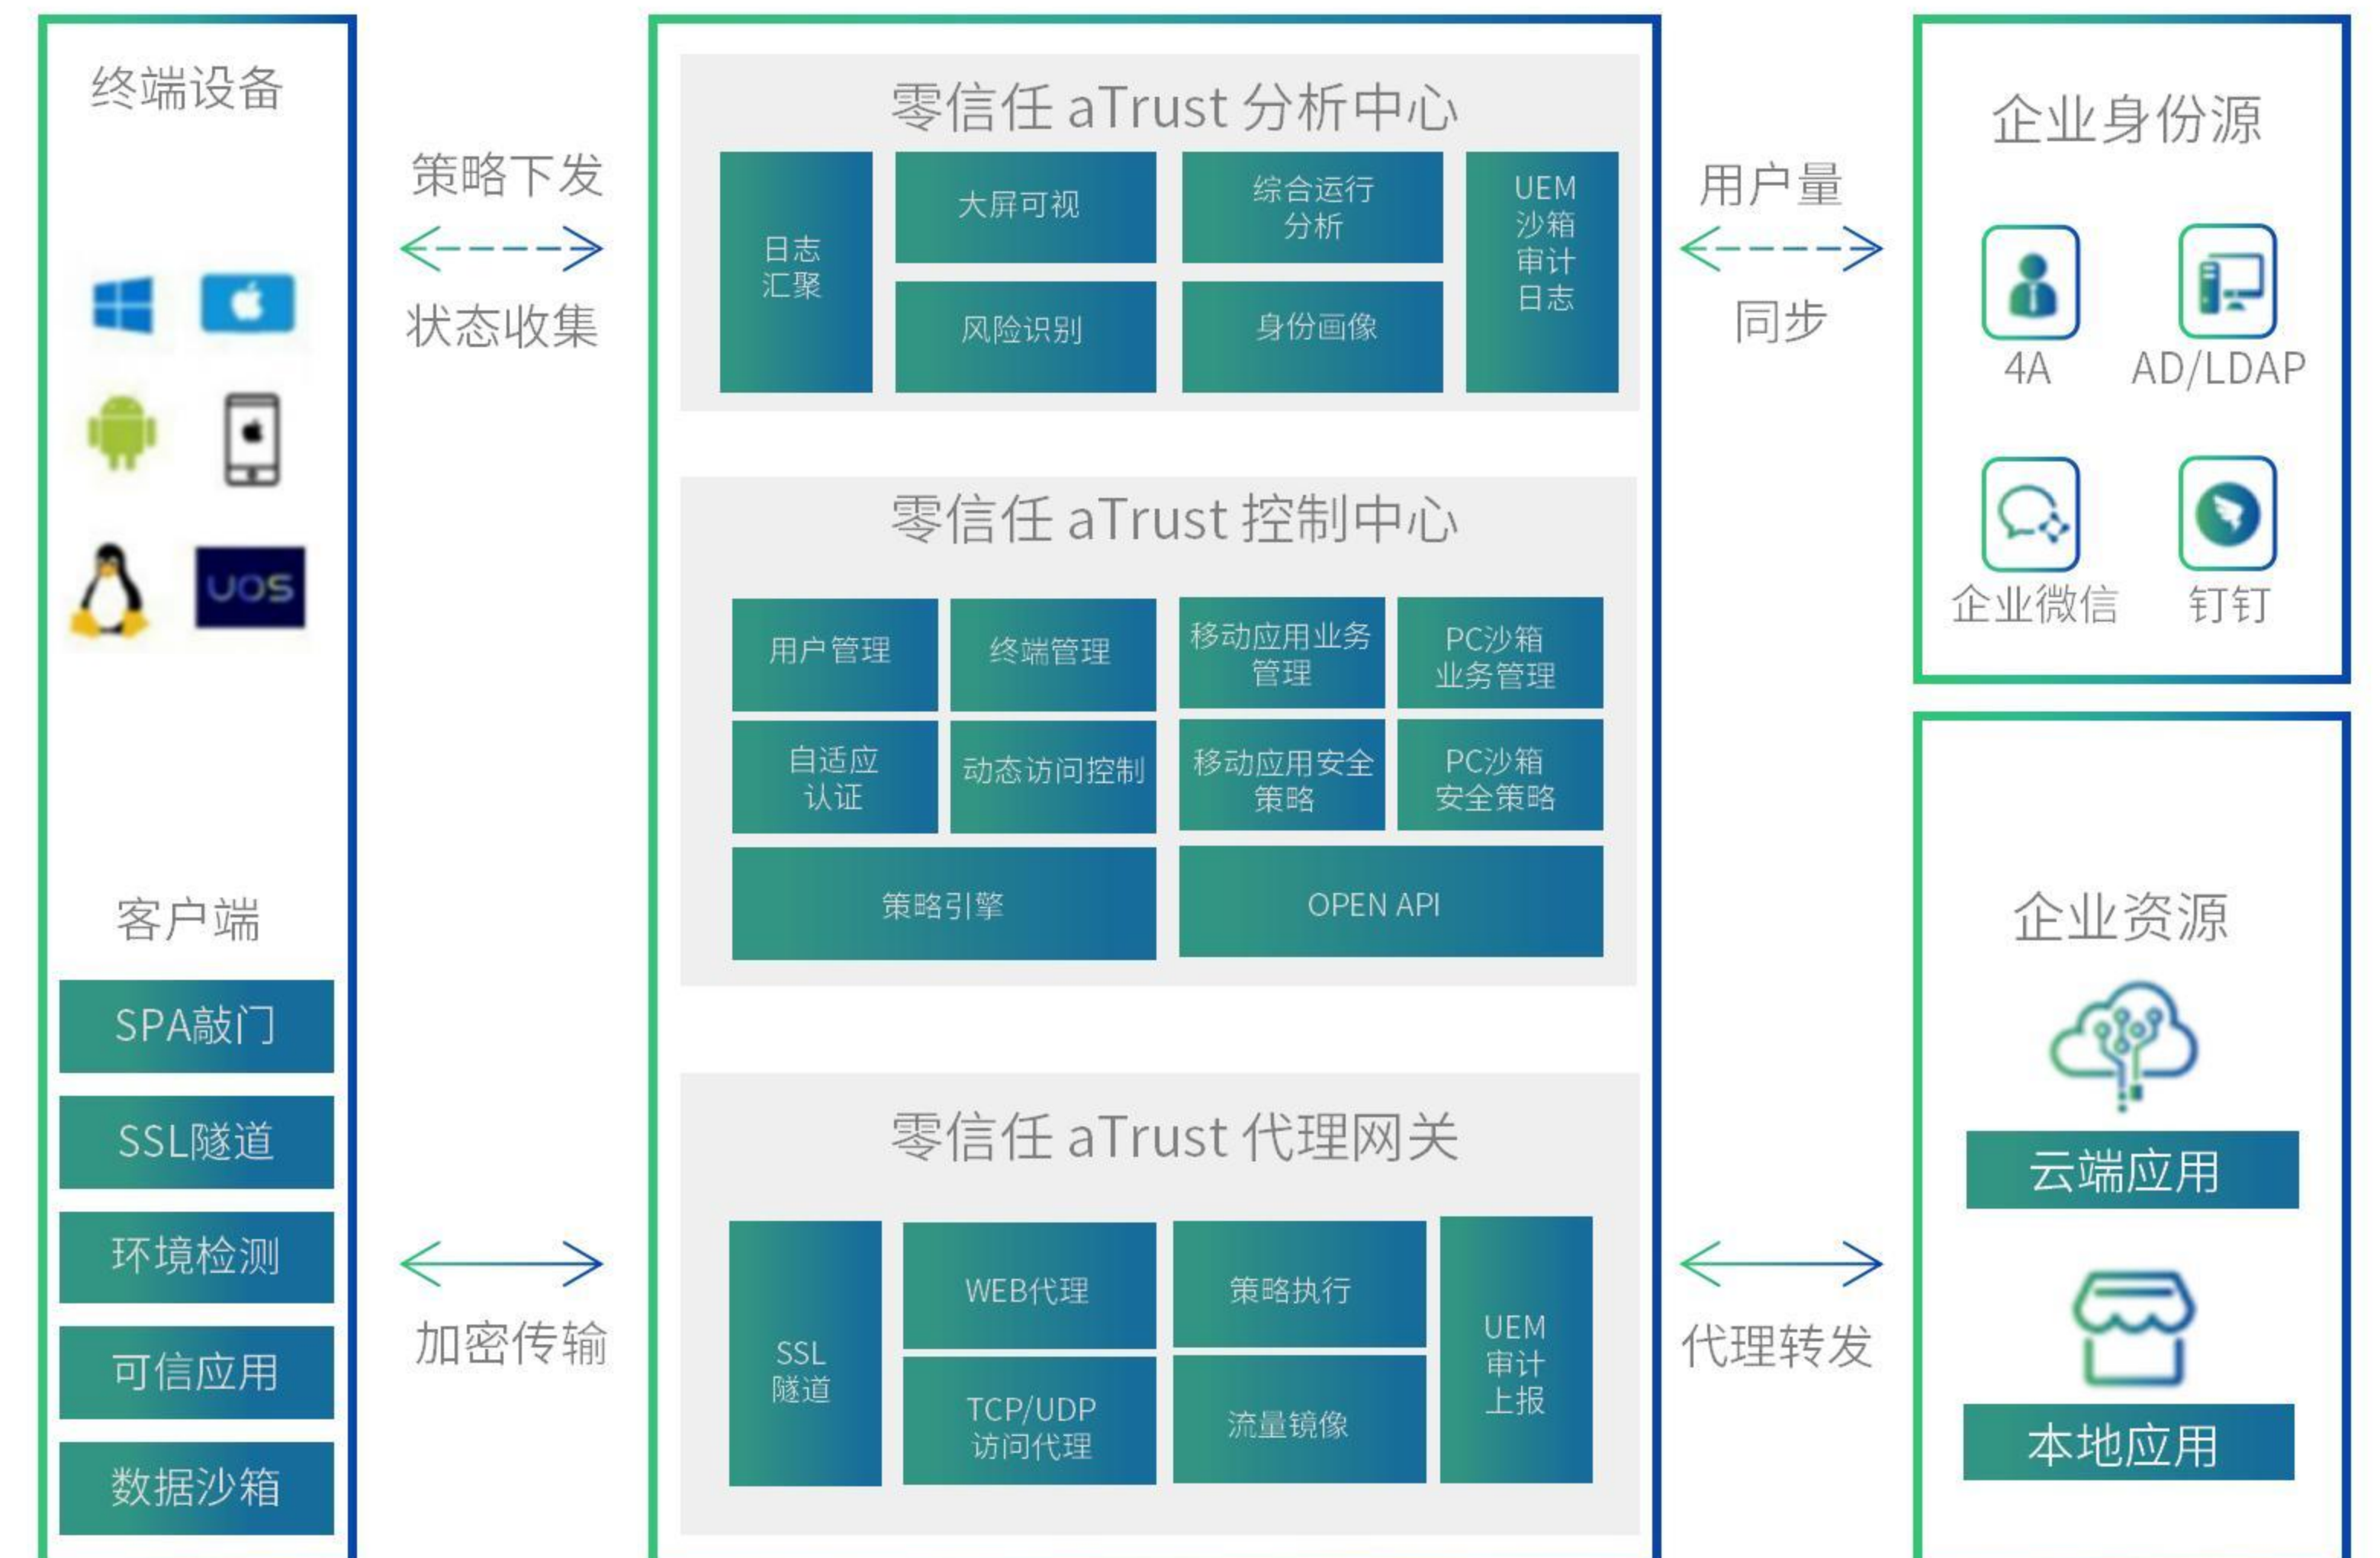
终端设备

uos

客户端

SPA敲门

SSL隧道

环境检测

可信应用

数据沙箱

策略下发

状态收集

加密传输

零信任 aTrust 分析中心

日志汇聚

大屏可视

综合运行分析

UEM沙箱审计日志

风险识别

身份画像

零信任 aTrust 控制中心

用户管理

终端管理

移动应用业务管理

PC沙箱业务管理

自适应认证

动态访问控制

移动应用安全策略

PC沙箱安全策略

策略引擎

OPEN API

零信任 aTrust 代理网关

SSL隧道

WEB代理

策略执行

UEM审计上报

TCP/UDP访问代理

流量镜像

用户量

同步

代理转发

企业身份源

4A

AD/LDAP

企业微信

钉钉

企业资源

云端应用

本地应用